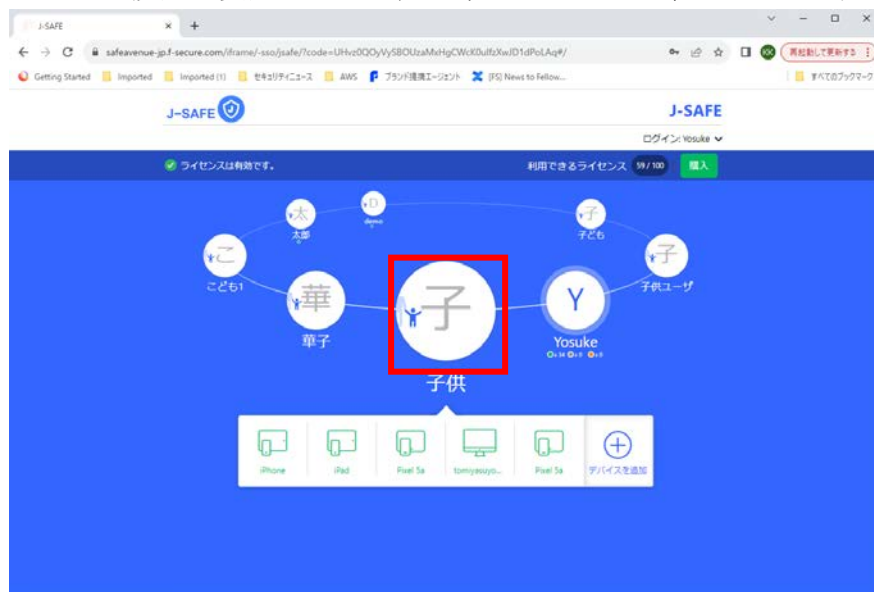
J-SAFE ×
+
safeavenue-jp.f-secure.com/iframe/-sso/jsafe/?code=UHvz0QOyVySBOUzaMxHgCWcK0ulfzXwJD1dPoLAq#/
再起動して更新する
Getting Started Imported Imported (1) セキュリティニュース AWS ブランド接触エージェント [FS] News to Fellow...
すべてのブックマーク

J-SAFE
J-SAFE
ログイン: Yosuke

ライセンスは有効です。
利用できるライセンス 59 / 100
購入

D
demo
太
太郎
子
子ども
こ
こども1
子
子供ユーザ
華
華子
子
Y
Yosuke
子供

iPhone
iPad
Pixel 5a
tomiyasuyo...
Pixel 5a
デバイスを追加